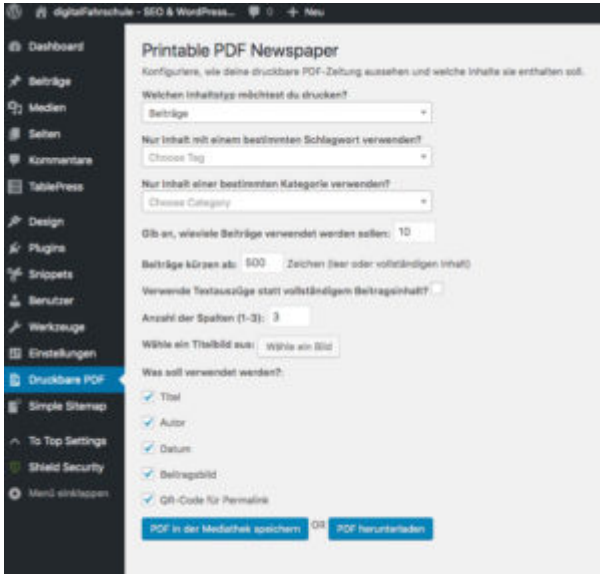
digitalFahrschule - SEO & WordPress... 0 + Neu

Dashboard
Beiträge
Medien
Seiten
Kommentare
TablePress
Design
Plugins
Snippets
Benutzer
Werkzeuge
Einstellungen
Druckbare PDF
Simple Sitemap
To Top Settings
Shield Security
Menü einklappen

Printable PDF Newspaper

Konfiguriere, wie deine druckbare PDF-Zeitung aussehen und welche Inhalte sie enthalten soll.

Welchen Inhaltstyp möchtest du drucken?
Beiträge

Nur Inhalt mit einem bestimmten Schlagwort verwenden?
Choose Tag

Nur Inhalt einer bestimmten Kategorie verwenden?
Choose Category

Gib an, wieviele Beiträge verwendet werden sollen: 10

Beiträge kürzen ab: 500 Zeichen (leer oder vollständigen Inhalt)

Verwende Textauszüge statt vollständigem Beitragsinhalt?

Anzahl der Spalten (1-3): 3

Wähle ein Titelbild aus: Wähle ein Bild

Was soll verwendet werden?:
Titel
Autor
Datum
Beitragsbild
QR-Code für Permalink

PDF in der Mediathek speichern OR PDF herunterladen